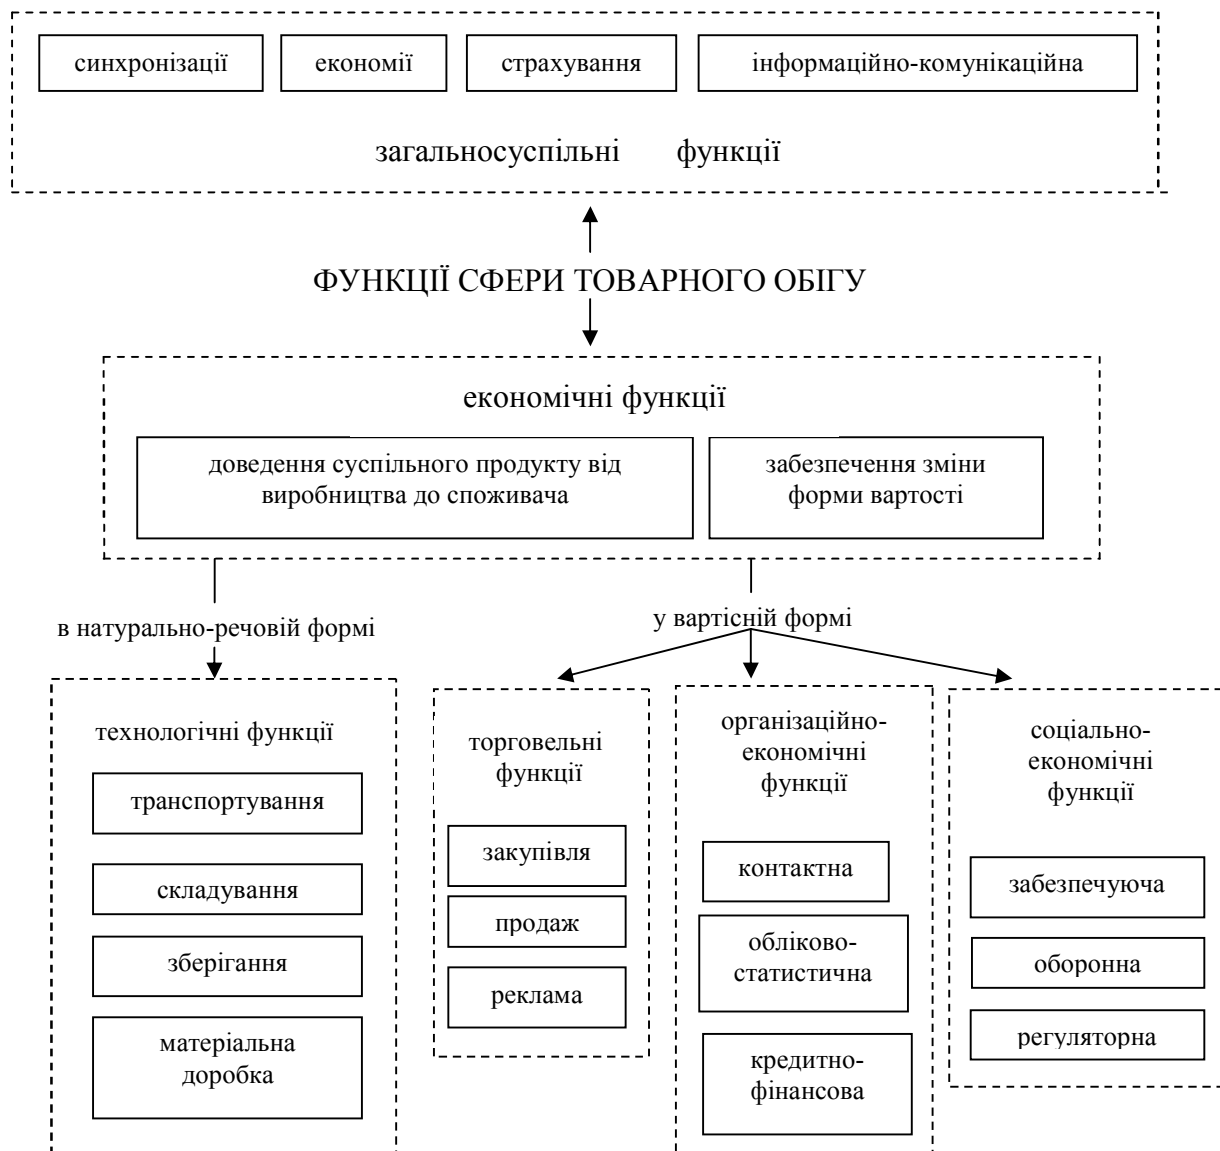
синхронізації

економії

страхування

інформаційно-комунікаційна

загальносуспільні функції

ФУНКЦІЇ СФЕРИ ТОВАРНОГО ОБІГУ

економічні функції

доведення суспільного продукту від виробництва до споживача

забезпечення зміни форми вартості

в натурально-речовій формі

у вартісній формі

технологічні функції

транспортування

складування

зберігання

матеріальна доробка

торговельні функції

закупівля

продаж

реклама

організаційно-економічні функції

контактна

обліково-статистична

кредитно-фінансова

соціально-економічні функції

забезпечуюча

оборонна

регуляторна